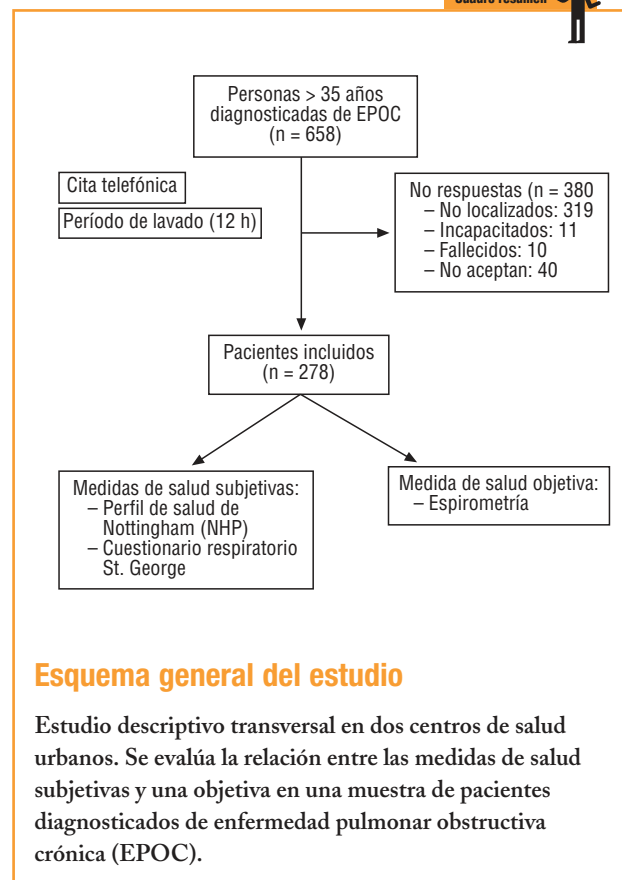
Cuadro resumen

Personas > 35 años diagnosticadas de EPOC (n = 658)

Cita telefónica

Período de lavado (12 h)

No respuestas (n = 380
– No localizados: 319
– Incapacitados: 11
– Fallecidos: 10
– No aceptan: 40

Pacientes incluidos (n = 278)

Medidas de salud subjetivas:
– Perfil de salud de Nottingham (NHP)
– Cuestionario respiratorio St. George

Medida de salud objetiva:
– Espirometría

Esquema general del estudio

Estudio descriptivo transversal en dos centros de salud urbanos. Se evalúa la relación entre las medidas de salud subjetivas y una objetiva en una muestra de pacientes diagnosticados de enfermedad pulmonar obstructiva crónica (EPOC).